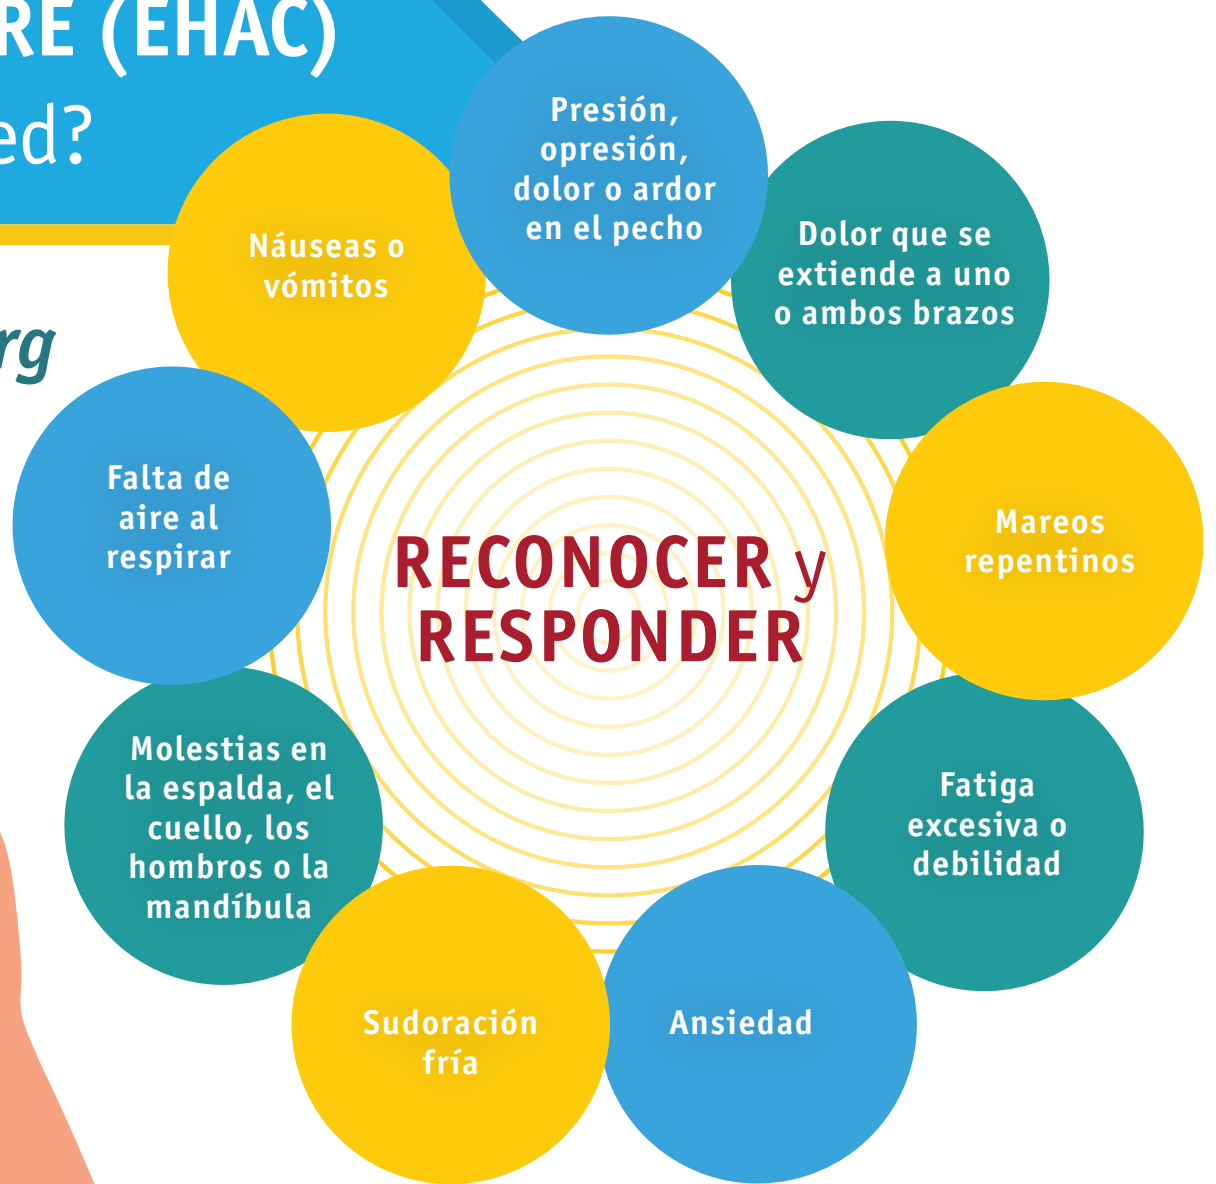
RE (EHAC)
ed?

rg

Presión, opresión, dolor o ardor en el pecho

Dolor que se extiende a uno o ambos brazos

Mareos repentinos

Fatiga excesiva o debilidad

Ansiedad

Sudoración fría

Molestias en la espalda, el cuello, los hombros o la mandíbula

Falta de aire al respirar

Náuseas o vómitos

RECONOCER y RESPONDER